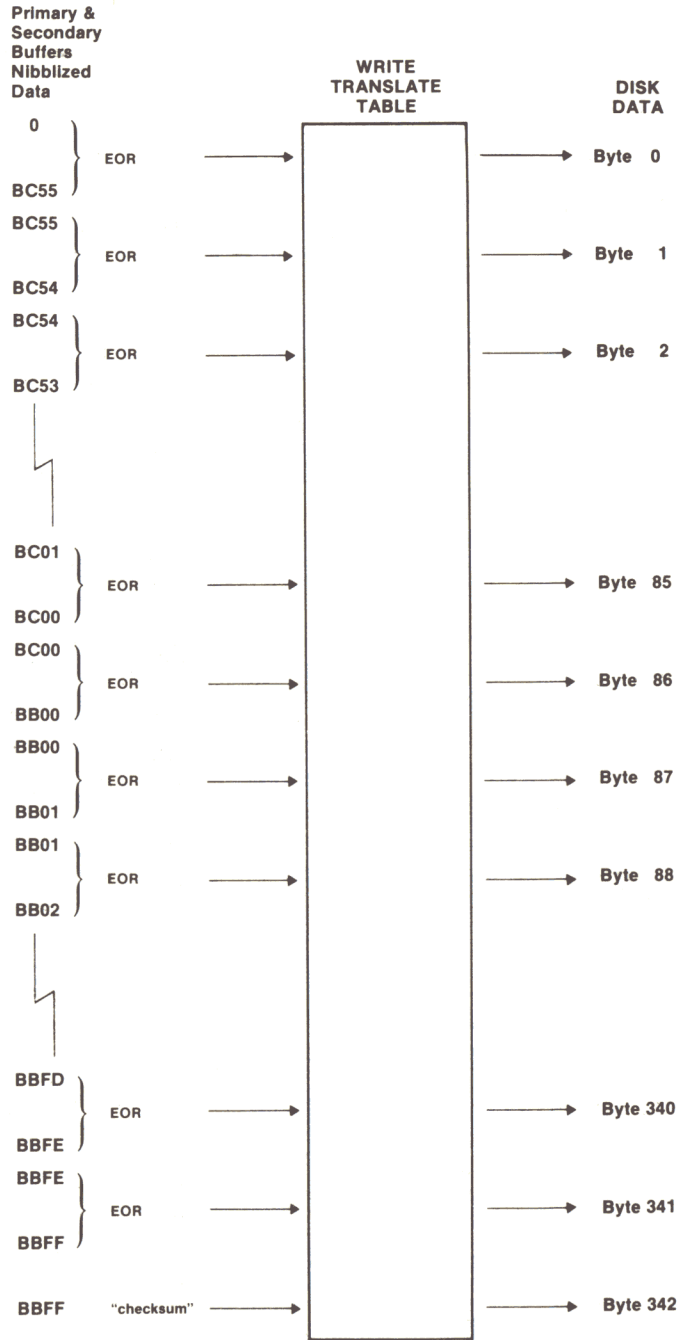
Primary & Secondary Buffers Nibblized Data

WRITE TRANSLATE TABLE

DISK DATA

0
EOR
BC55
Byte 0

BC55
EOR
BC54
Byte 1

BC54
EOR
BC53
Byte 2

BC01
EOR
BC00
Byte 85

BC00
EOR
BB00
Byte 86

BB00
EOR
BB01
Byte 87

BB01
EOR
BB02
Byte 88

BBFD
EOR
BBFE
Byte 340

BBFE
EOR
BBFF
Byte 341

BBFF
"checksum"
Byte 342